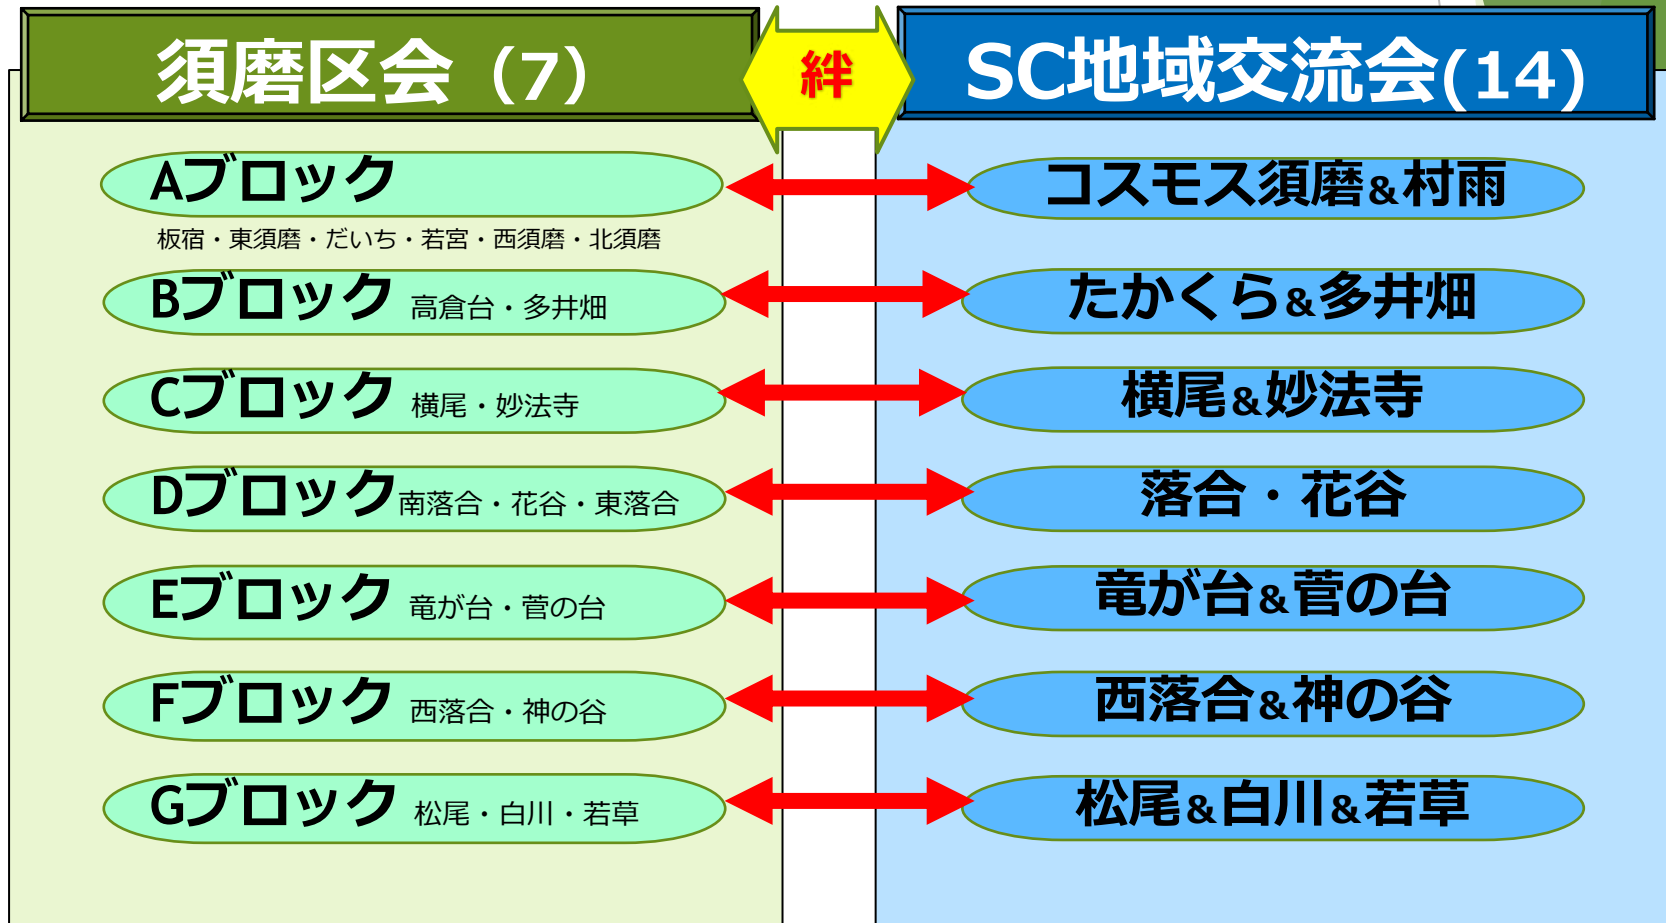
須磨区会（7）

絆

SC地域交流会(14)

Aブロック
板宿・東須磨・だいち・若宮・西須磨・北須磨

コスモス須磨&村雨

Bブロック 高倉台・多井畑

たかくら&多井畑

Cブロック 横尾・妙法寺

横尾&妙法寺

Dブロック 南落合・花谷・東落合

落合・花谷

Eブロック 竜が台・菅の台

竜が台&菅の台

Fブロック 西落合・神の谷

西落合&神の谷

Gブロック 松尾・白川・若草

松尾&白川&若草